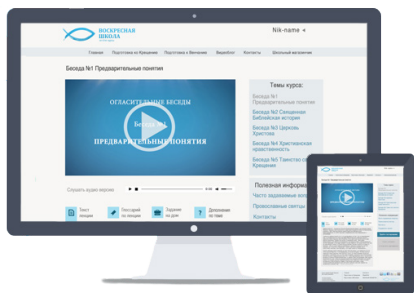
ВОСКРЕСНАЯ ШКОЛА

Nik-name

Главная Подготовка к Крещению Подготовка к Венчанию Видеоблог Контакты Школьный магазин

Беседа №1 Предварительные понятия

ОГЛАСИТЕЛЬНЫЕ БЕСЕДЫ

Беседа №1

ПРЕДВАРИТЕЛЬНЫЕ ПОНЯТИЯ

Слушать аудио версию

Текст лекции

Тест по лекции

Задание на дом

Дополнительно

Темы курса:

Беседа №1 Предварительные понятия

Беседа №2 Священная Библейская история

Беседа №3 Церковь Христова

Беседа №4 Христианская нравственность

Беседа №5 Таинство Крещения

Полезная информация

Часто задаваемые вопросы

Православные святыни

Контакты

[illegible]